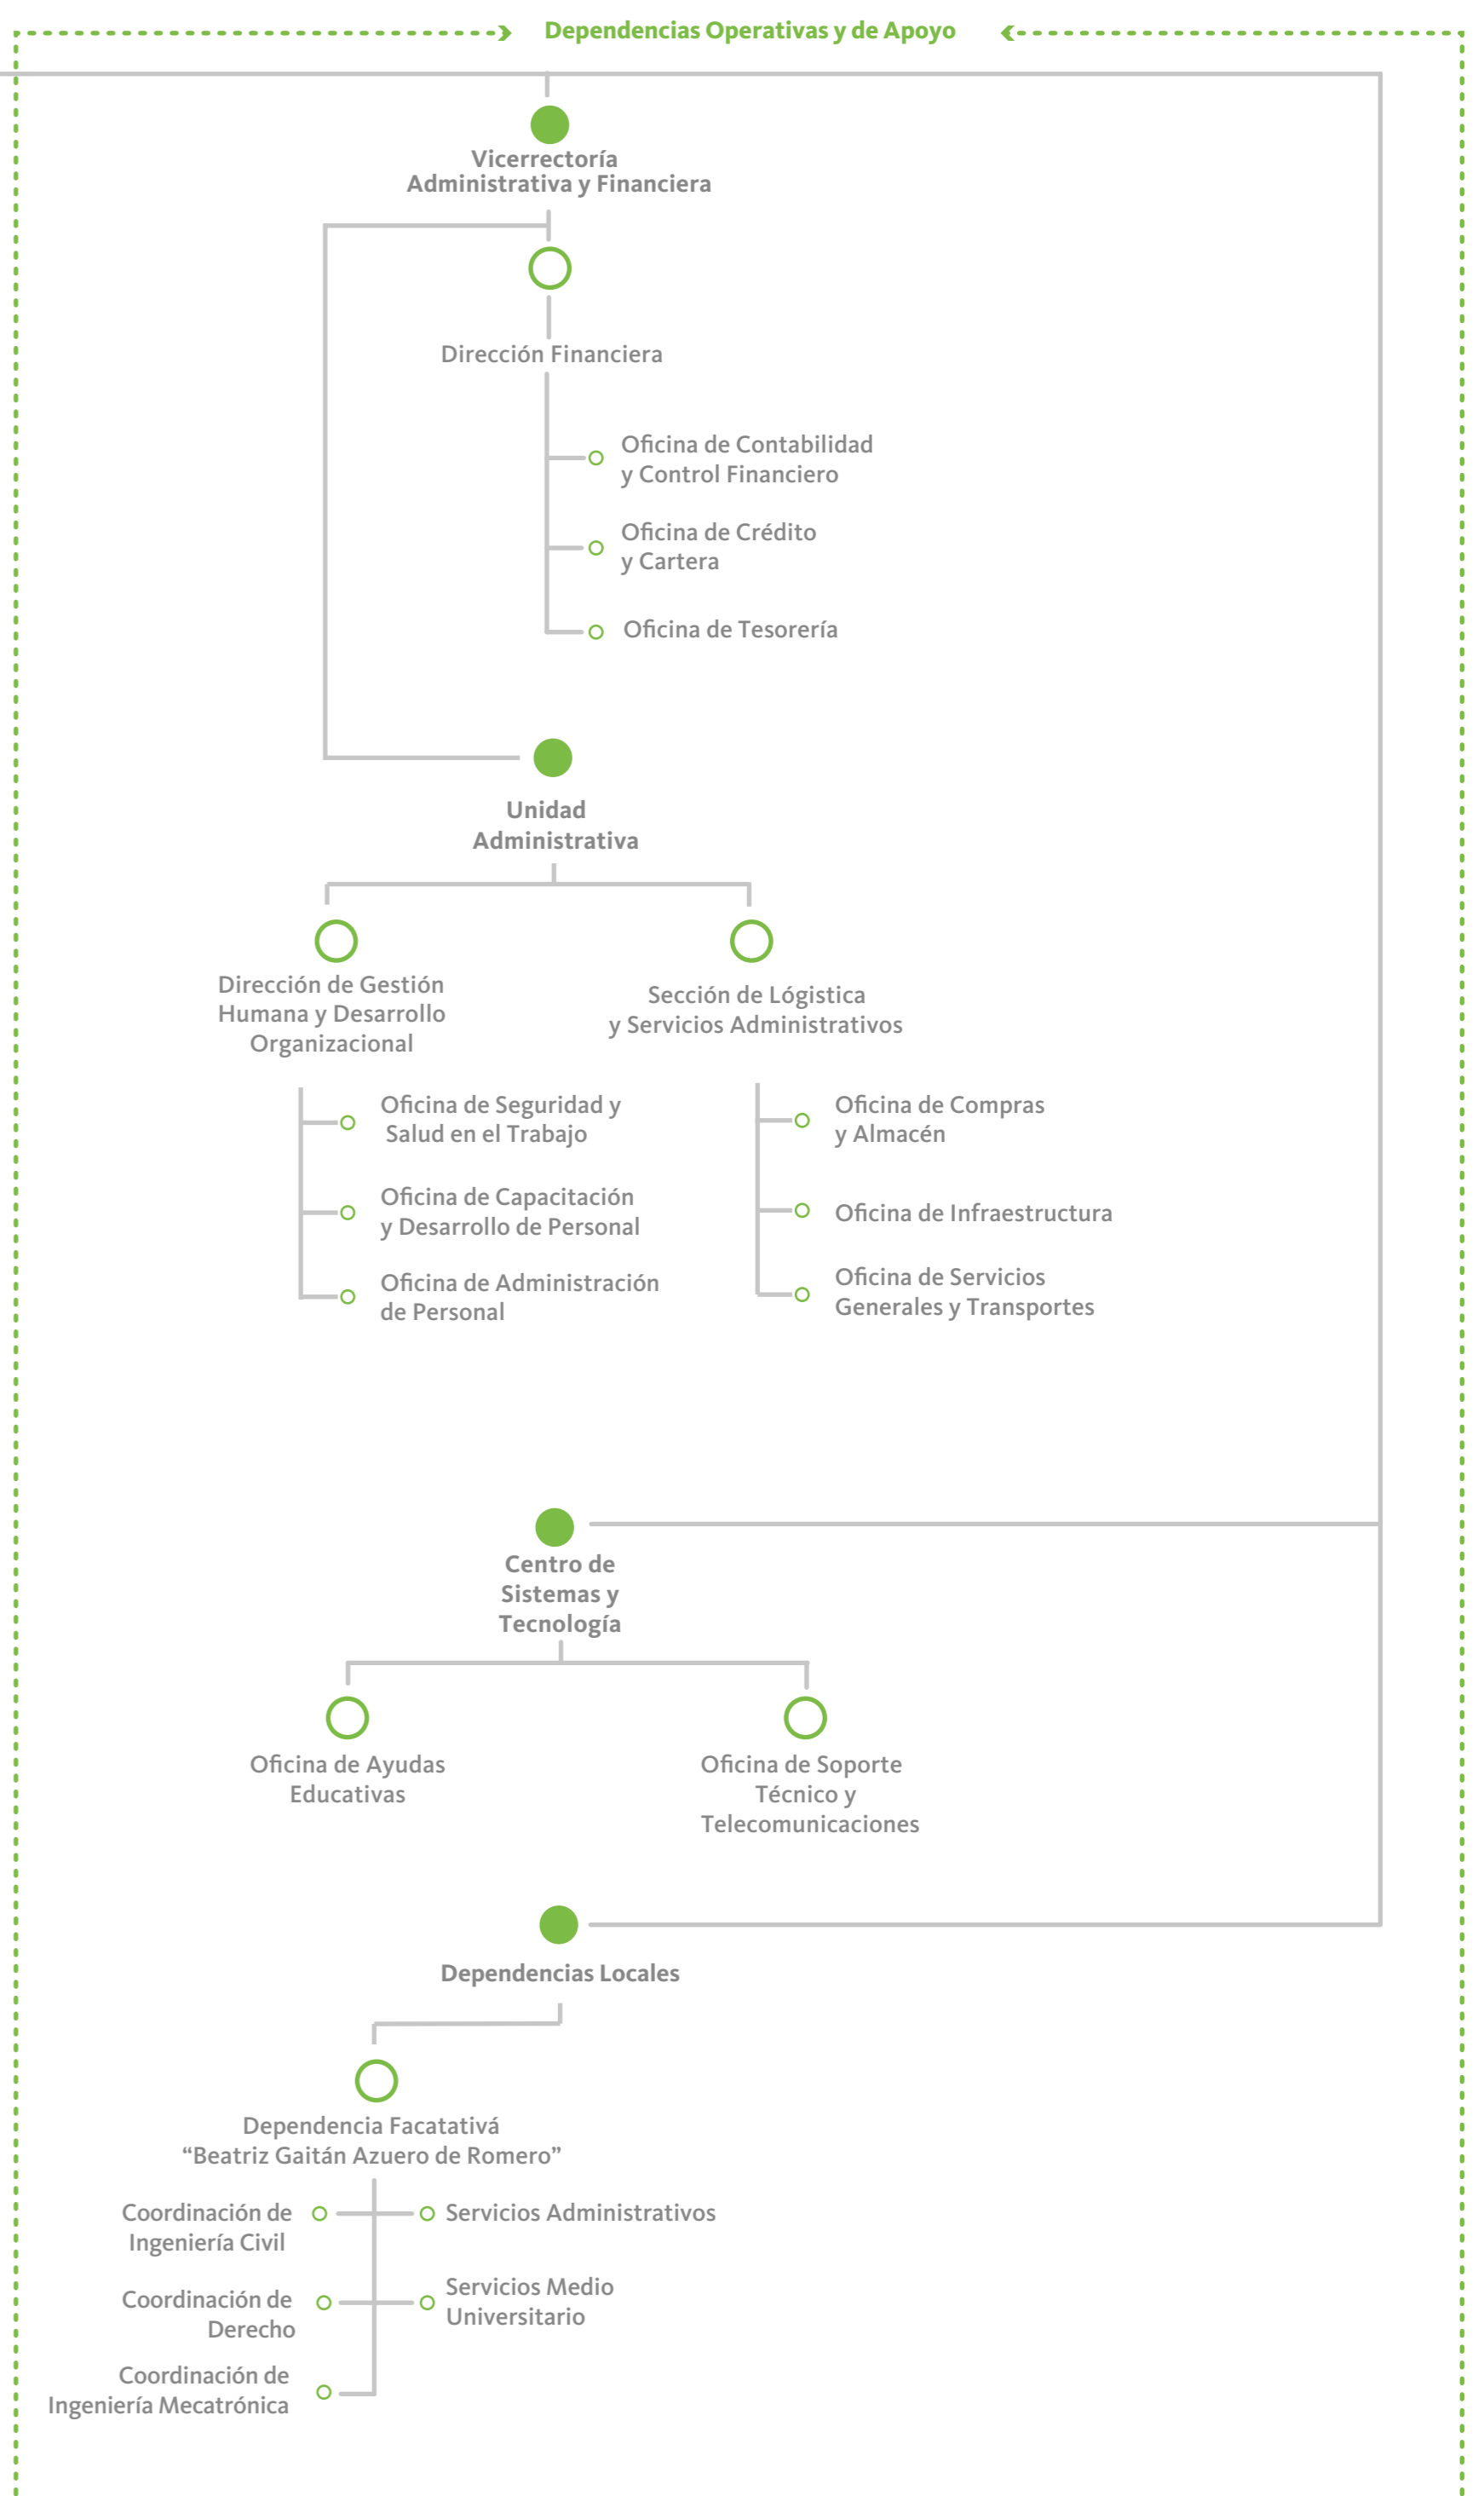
Dependencias Operativas y de Apoyo

Vicerrectoría Administrativa y Financiera

Dirección Financiera

Oficina de Contabilidad y Control Financiero

Oficina de Crédito y Cartera

Oficina de Tesorería

Unidad Administrativa

Dirección de Gestión Humana y Desarrollo Organizacional

Sección de Lógistica y Servicios Administrativos

Oficina de Seguridad y Salud en el Trabajo

Oficina de Capacitación y Desarrollo de Personal

Oficina de Administración de Personal

Oficina de Compras y Almacén

Oficina de Infraestructura

Oficina de Servicios Generales y Transportes

Centro de Sistemas y Tecnología

Oficina de Ayudas Educativas

Oficina de Soporte Técnico y Telecomunicaciones

Dependencias Locales

Dependencia Facatativá “Beatriz Gaitán Azuero de Romero”

Coordinación de Ingeniería Civil

Servicios Administrativos

Coordinación de Derecho

Servicios Medio Universitario

Coordinación de Ingeniería Mecatrónica